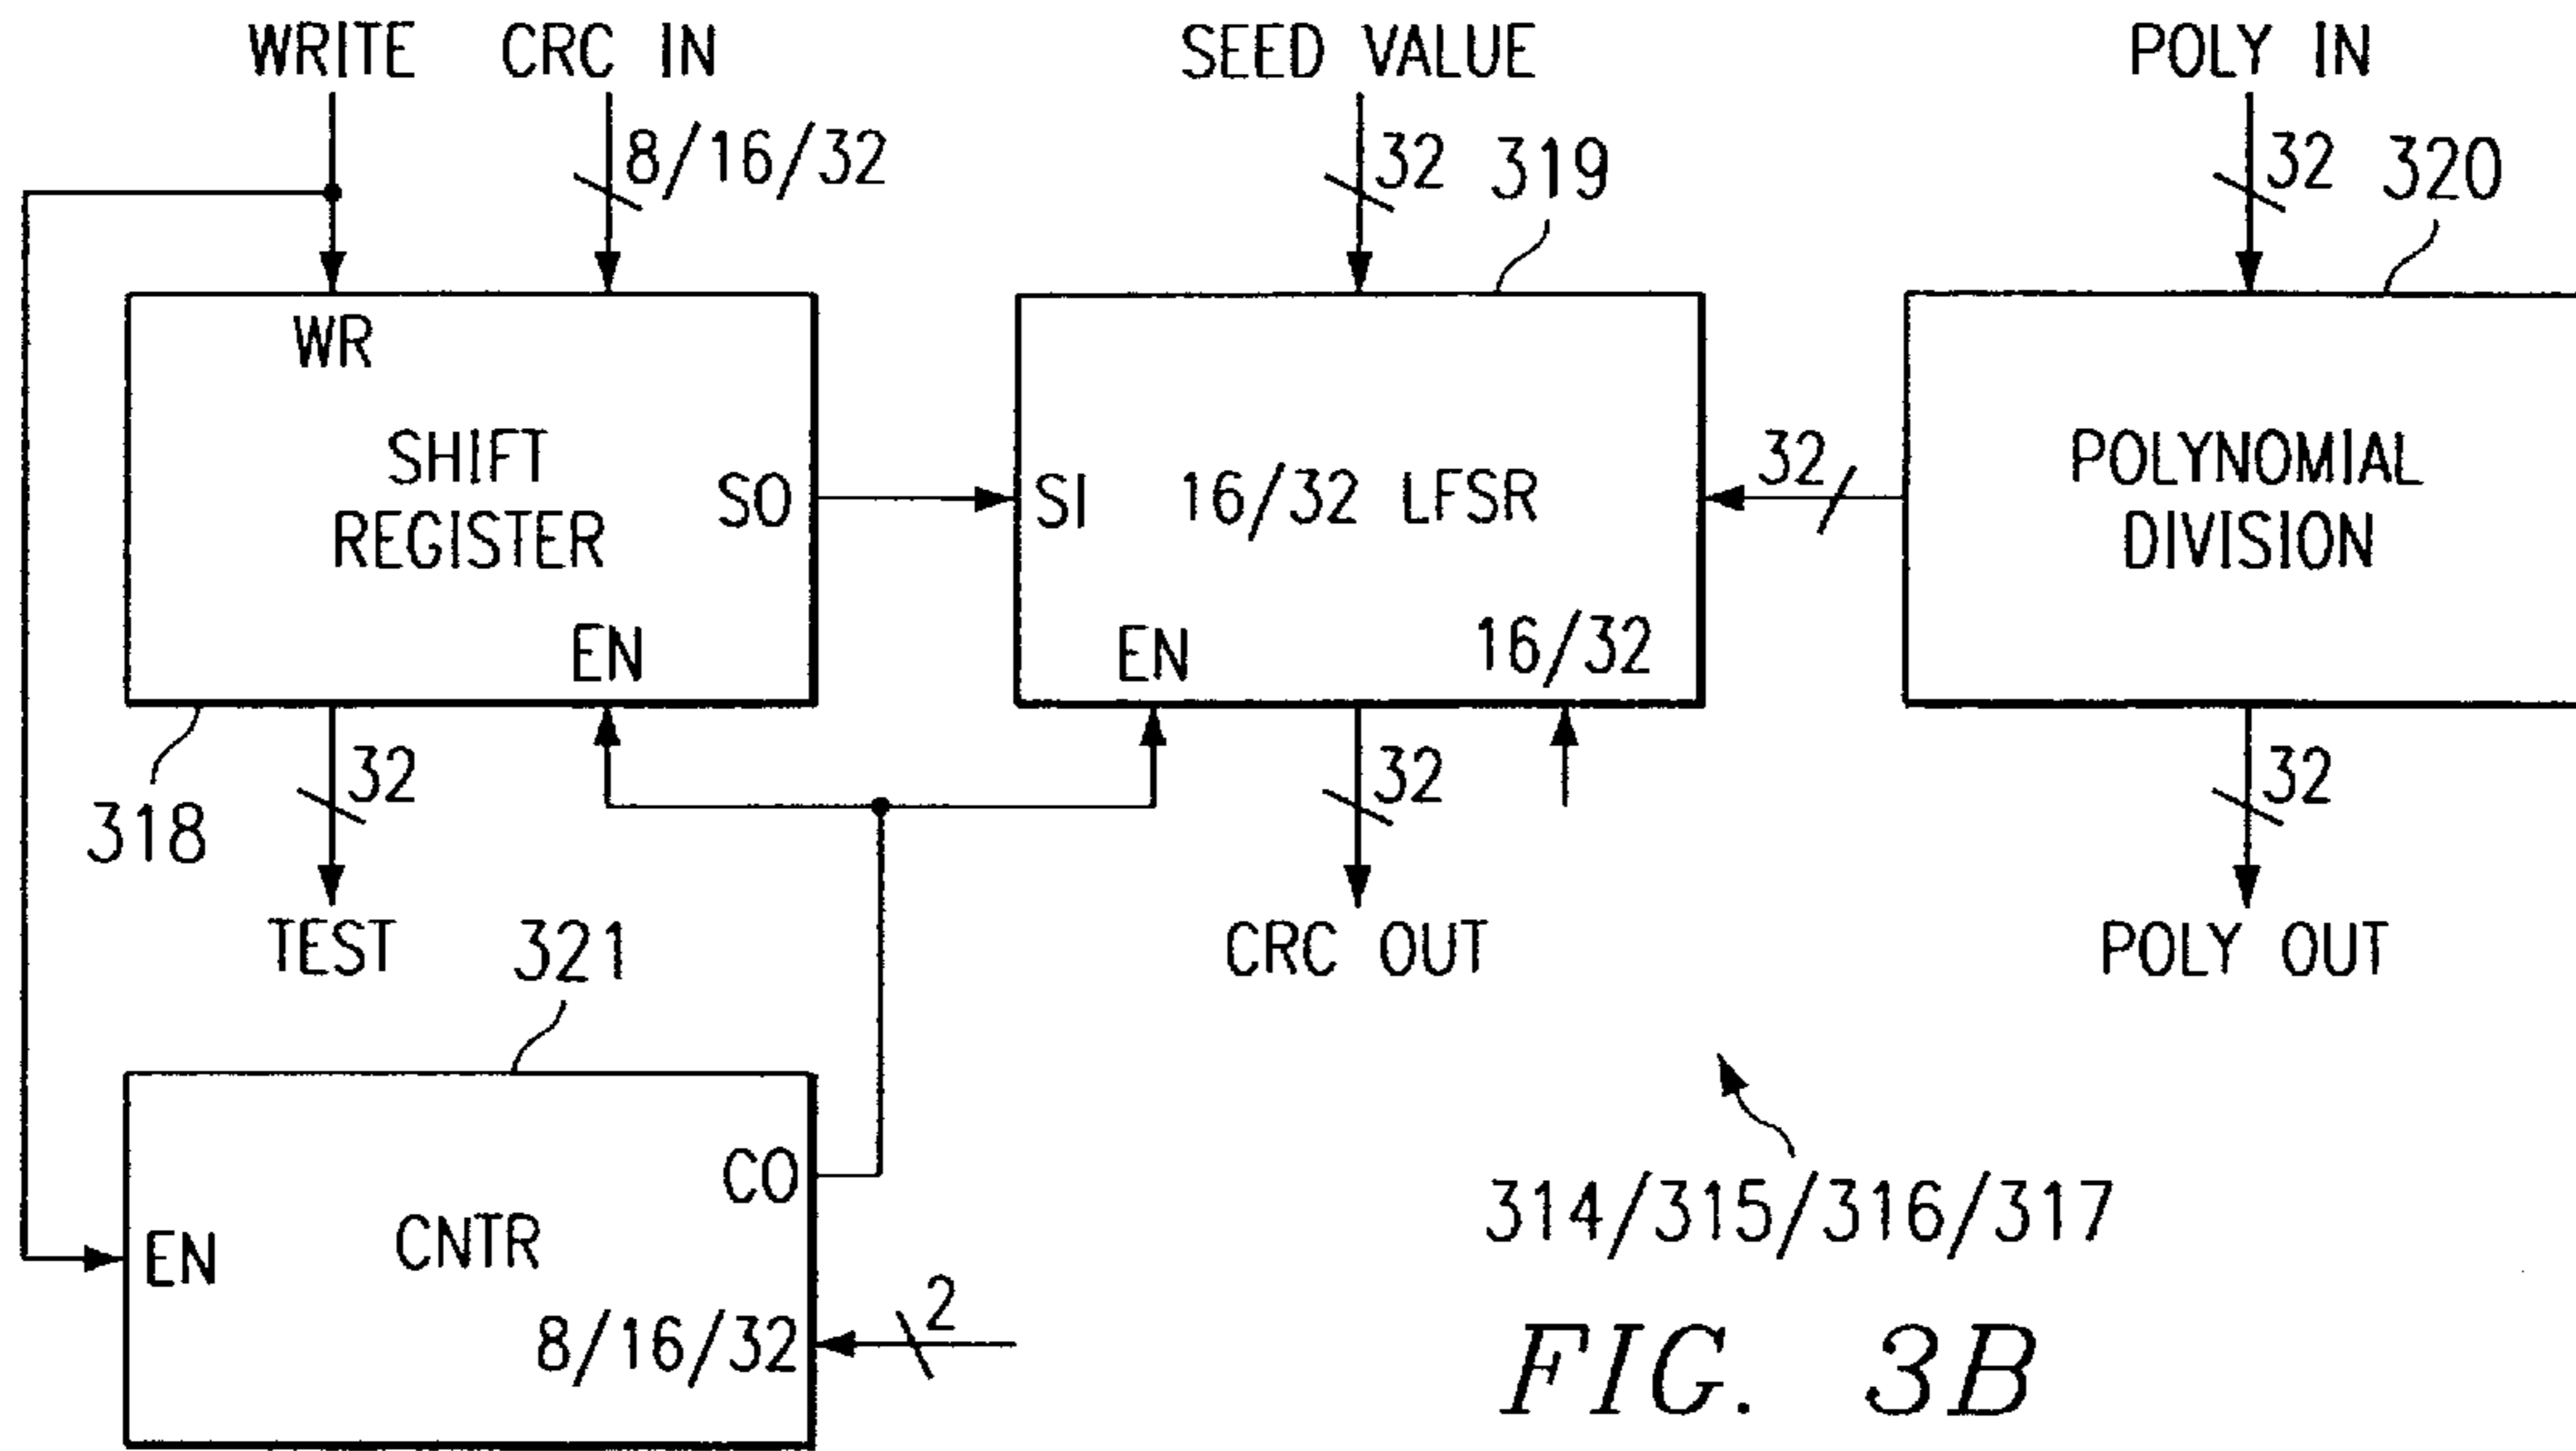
WRITE CRC IN

8/16/32

SEED VALUE

32 319

POLY IN

32 320

WR

SHIFT REGISTER

SO

EN

SI 16/32 LFSR

EN 16/32

32

POLYNOMIAL DIVISION

318

32

TEST

321

32

CRC OUT

32

POLY OUT

CO

EN CNTR

8/16/32

2

314/315/316/317

FIG. 3B